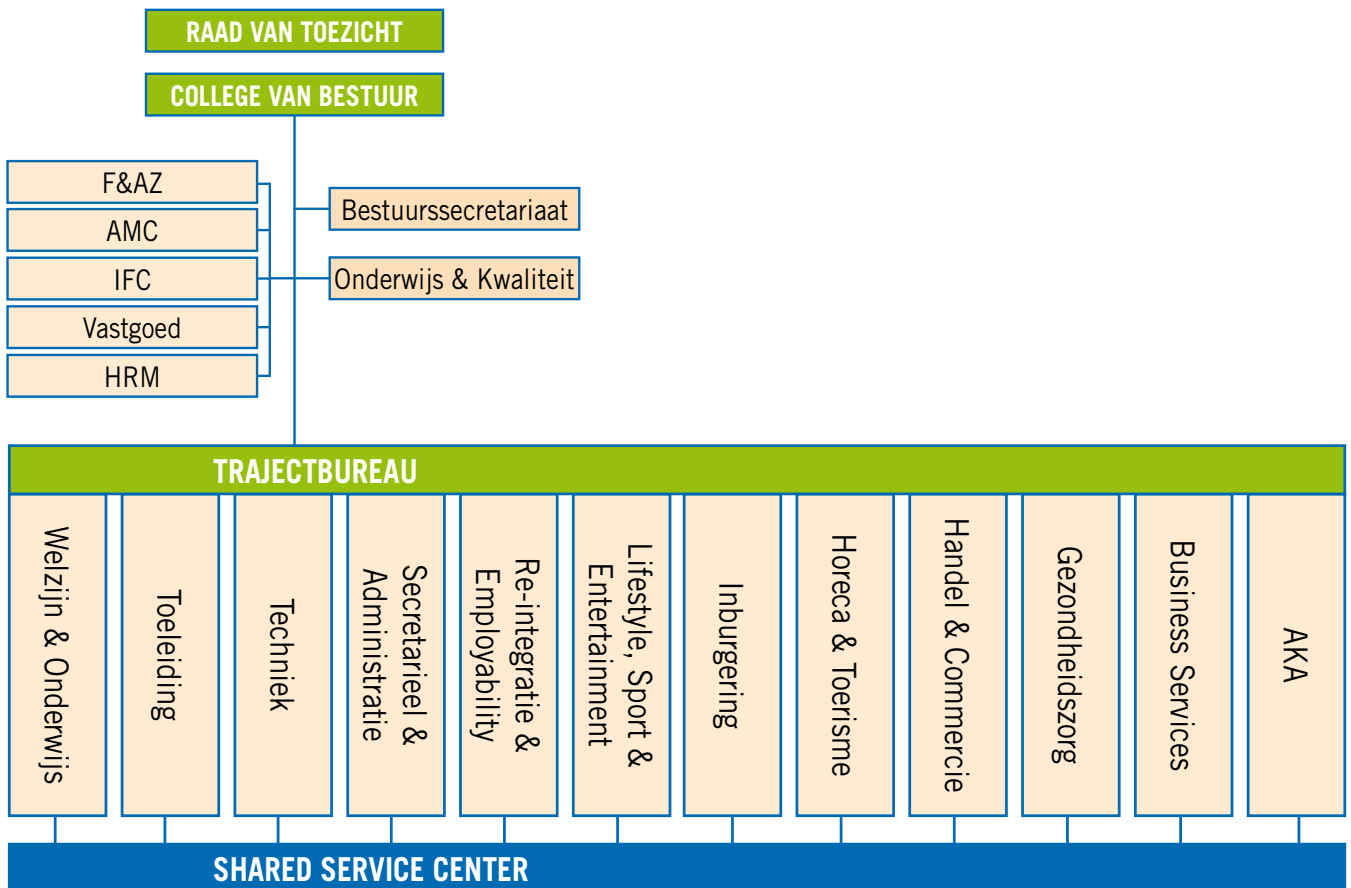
RAAD VAN TOEZICHT

COLLEGE VAN BESTUUR

F&AZ

AMC

IFC

Vastgoed

HRM

Bestuurssecretariaat

Onderwijs & Kwaliteit

TRAJECTBUREAU

Welzijn & Onderwijs

Toeleiding

Techniek

Secretarieel & Administratie

Re-integratie & Employability

Lifestyle, Sport & Entertainment

Inburgering

Horeca & Toerisme

Handel & Commercie

Gezondheidszorg

Business Services

AKA

SHARED SERVICE CENTER